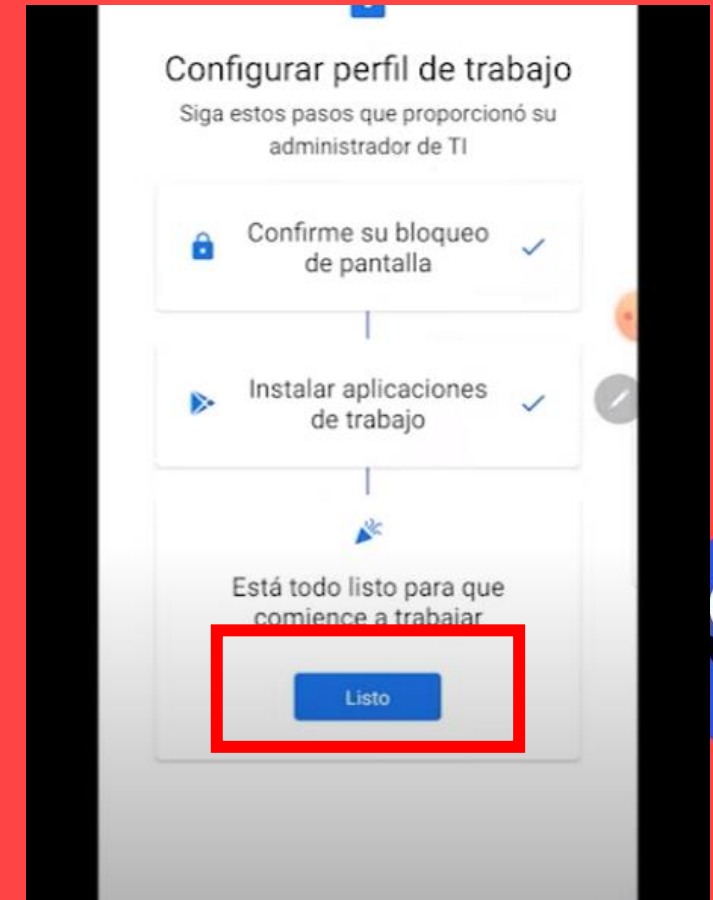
Configurar perfil de trabajo

Siga estos pasos que proporcionó su administrador de TI

Confirme su bloqueo de pantalla

Instalar aplicaciones de trabajo

Está todo listo para que comience a trabajar

Listo